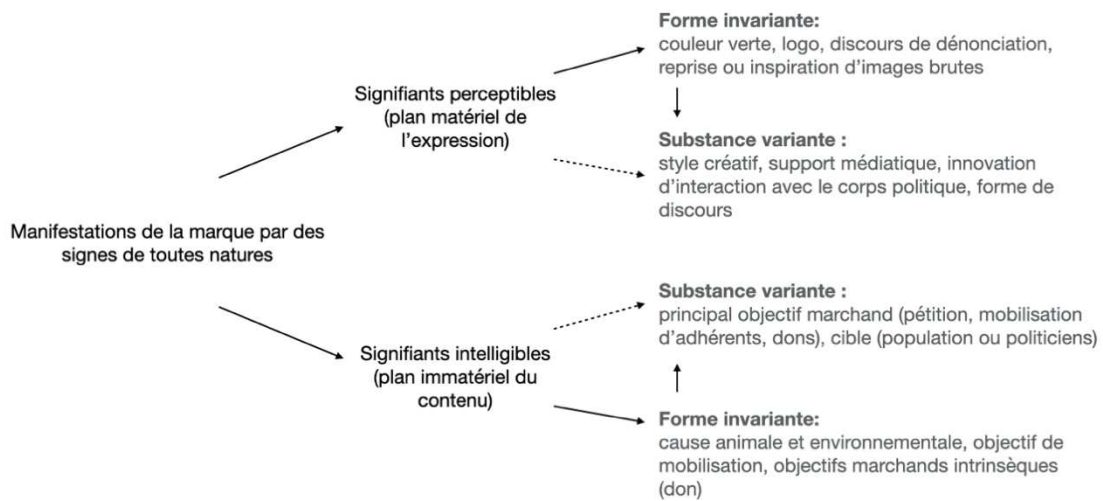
Manifestations de la marque par des signes de toutes natures

Signifiants perceptibles (plan matériel de l'expression)

Forme invariante:
couleur verte, logo, discours de dénonciation, reprise ou inspiration d'images brutes

Substance variante :
style créatif, support médiatique, innovation d'interaction avec le corps politique, forme de discours

Signifiants intelligibles (plan immatériel du contenu)

Substance variante :
principal objectif marchand (pétition, mobilisation d'adhérents, dons), cible (population ou politiciens)

Forme invariante:
cause animale et environnementale, objectif de mobilisation, objectifs marchands intrinsèques (don)